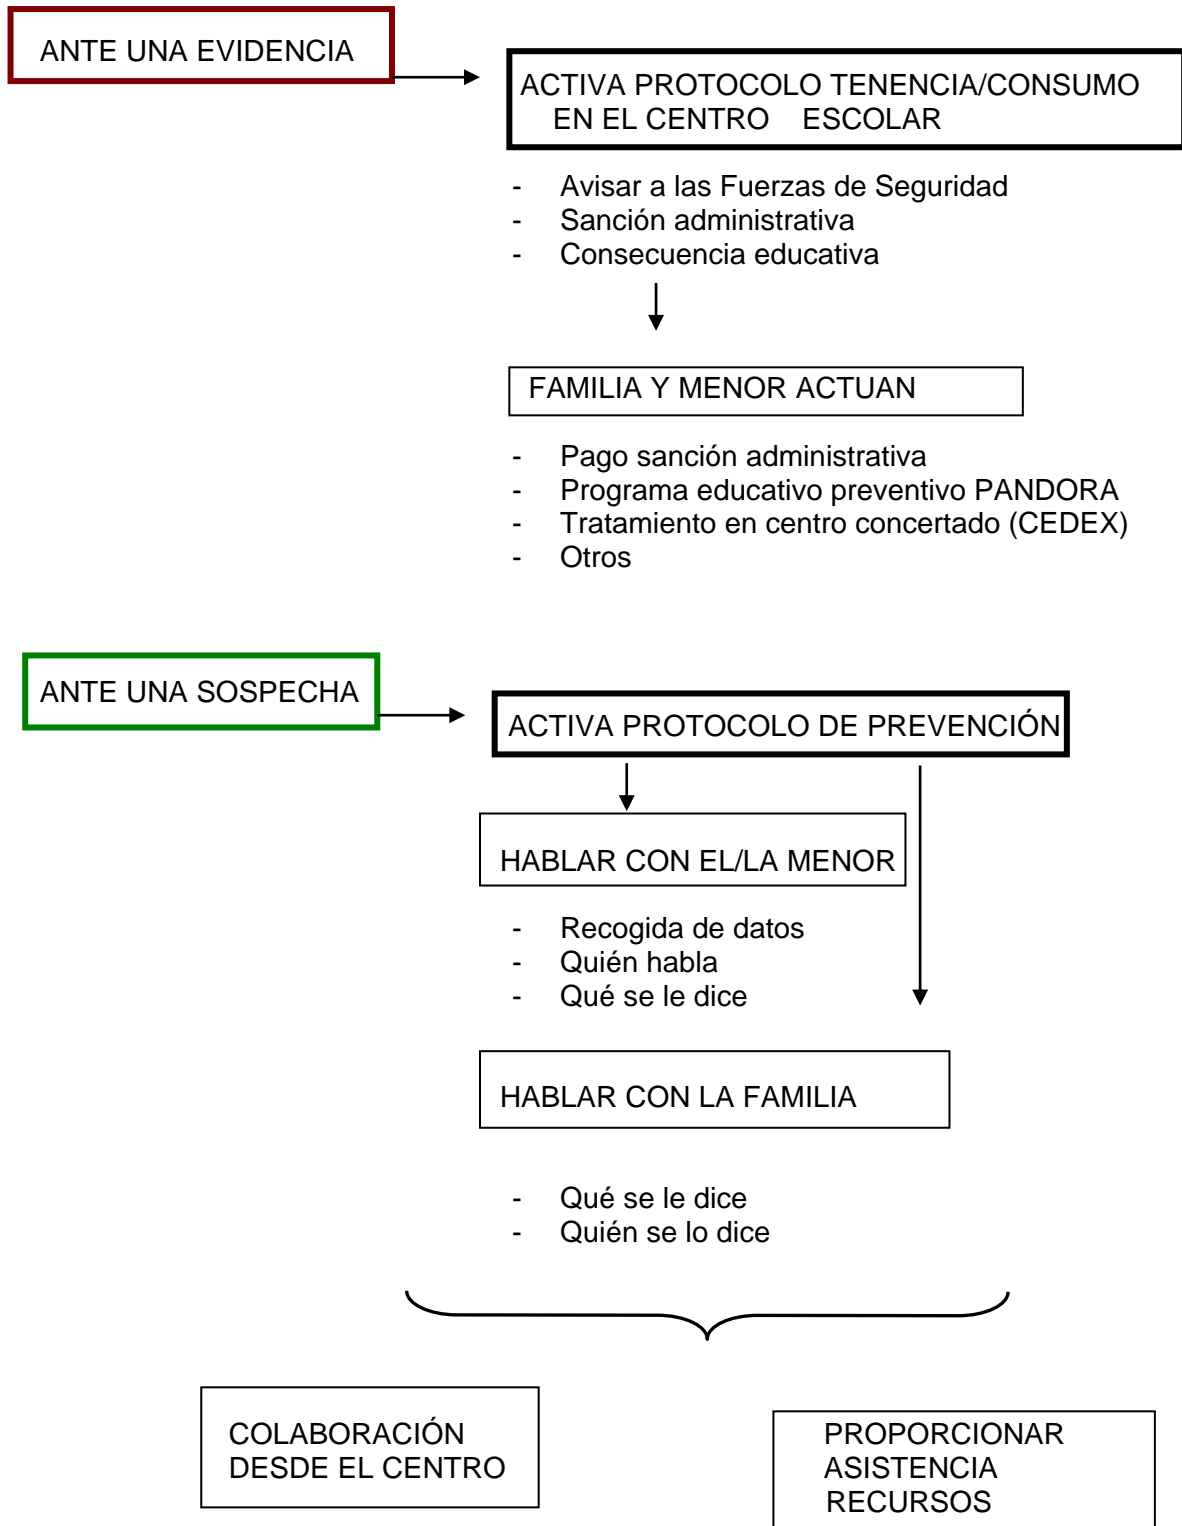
ANTE UNA EVIDENCIA

ACTIVA PROTOCOLO TENENCIA/CONSUMO EN EL CENTRO ESCOLAR

- Avisar a las Fuerzas de Seguridad
- Sanción administrativa
- Consecuencia educativa

FAMILIA Y MENOR ACTUAN

- Pago sanción administrativa
- Programa educativo preventivo PANDORA
- Tratamiento en centro concertado (CEDEX)
- Otros

ANTE UNA SOSPECHA

ACTIVA PROTOCOLO DE PREVENCIÓN

HABLAR CON EL/LA MENOR

- Recogida de datos
- Quién habla
- Qué se le dice

HABLAR CON LA FAMILIA

- Qué se le dice
- Quién se lo dice

COLABORACIÓN DESDE EL CENTRO

PROPORCIONAR ASISTENCIA RECURSOS